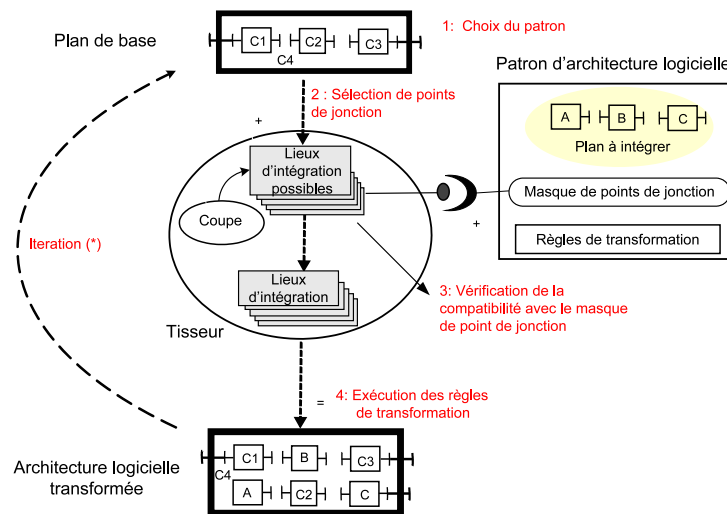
Plan de base

C1 C2 C3
C4

1: Choix du patron

2 : Sélection de points de jonction

+

Patron d'architecture logicielle

A B C
Plan à intégrer

Lieux d'intégration possibles

Coupe

Masque de points de jonction

+

Règles de transformation

Iteration (*)

Lieux d'intégration

3: Vérification de la compatibilité avec le masque de point de jonction

Tisseur

=

4: Exécution des règles de transformation

Architecture logicielle transformée

C1 B C3
C4
A C2 C